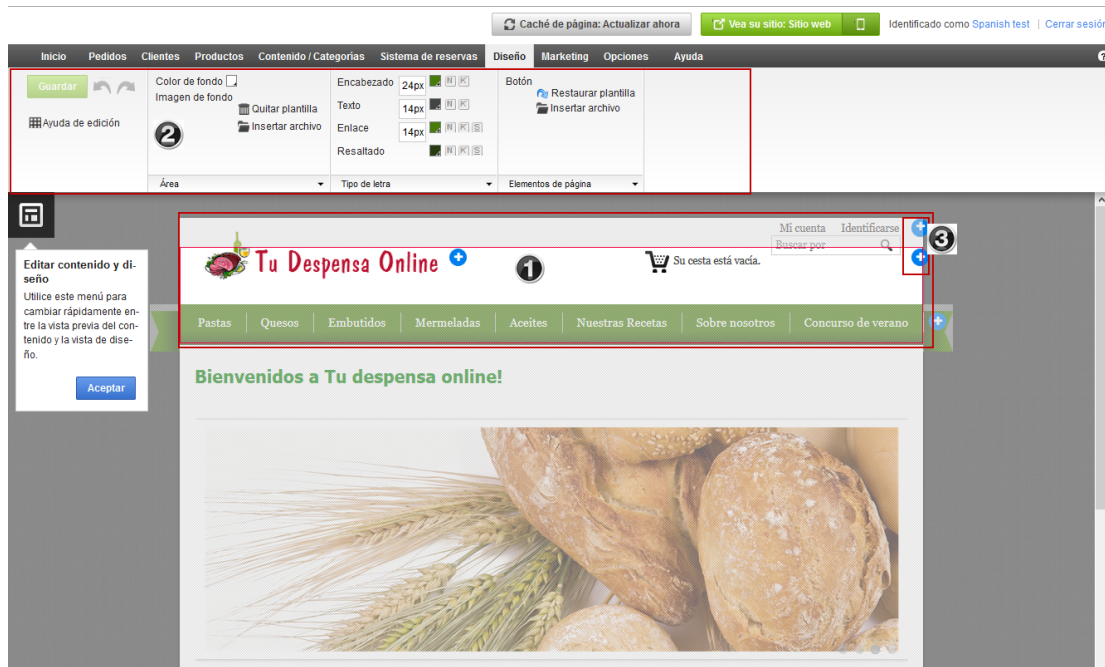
Caché de página: Actualizar ahora
Vea su sitio: Sitio web
Identificado como Spanish test | Cerrar sesión

Inicio Pedidos Clientes Productos Contenido / Categorías Sistema de reservas Diseño Marketing Opciones Ayuda

Guardar
Ayuda de edición

Color de fondo
Imagen de fondo
Quitar plantilla
Insertar archivo
2
Área

Encabezado 24px N K
Texto 14px N K
Enlace 14px N K S
Resaltado N K S
Tipo de letra

Botón
Restaurar plantilla
Insertar archivo
Elementos de página

Editar contenido y diseño
Utilice este menú para cambiar rápidamente entre la vista previa del contenido y la vista de diseño.
Aceptar

Mi cuenta Identificarse
Buscar por
3
Tu Despensa Online
1
Su cesta está vacía.

Pastas Quesos Embutidos Mermeladas Aceites Nuestras Recetas Sobre nosotros Concurso de verano

Bienvenidos a Tu despensa online!